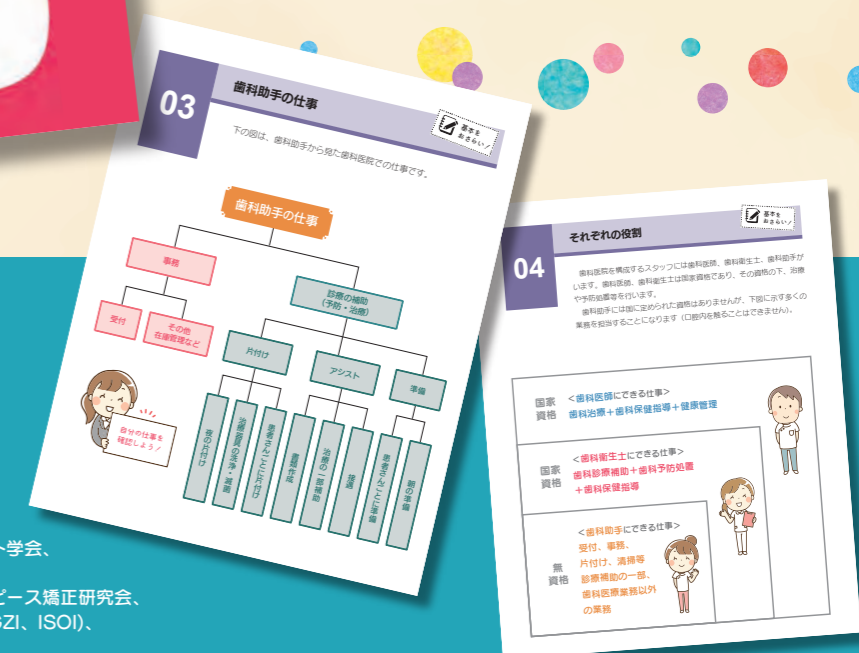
03

歯科助手の仕事

基本をおさらい！

下の図は、歯科助手から見た歯科医院での仕事です。

歯科助手の仕事

事務

受付

その他
在庫管理など

診療の補助
（予防・治療）

片付け

アシスト

準備

夜の片付け

治療器具の滅菌・消毒

患者さんごとに片付け

書類作成

治療の一部補助

撮影

患者さんごとに準備

朝の準備

自分の仕事を確認しよう！

04

それぞれの役割

基本をおさらい！

歯科医院を構成するスタッフには歯科医師、歯科衛生士、歯科助手がいます。歯科医師、歯科衛生士は国家資格であり、その資格の下、治療や予防処置等を行います。

歯科助手には国に定められた資格はありませんが、下に示す多くの業務を担当することになります（口腔内を触ることはできません）。

国家資格

＜歯科医師にできる仕事＞
歯科治療＋歯科保健指導＋健康管理

国家資格

＜歯科衛生士にできる仕事＞
歯科診療補助＋歯科予防処置＋歯科保健指導

無資格

＜歯科助手にできる仕事＞
受付、事務、片付け、清掃等
診療補助の一部、
歯科医療業務以外の業務

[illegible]ト学会、

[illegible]ピース矯正研究会、
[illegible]ZI、ISOI)、